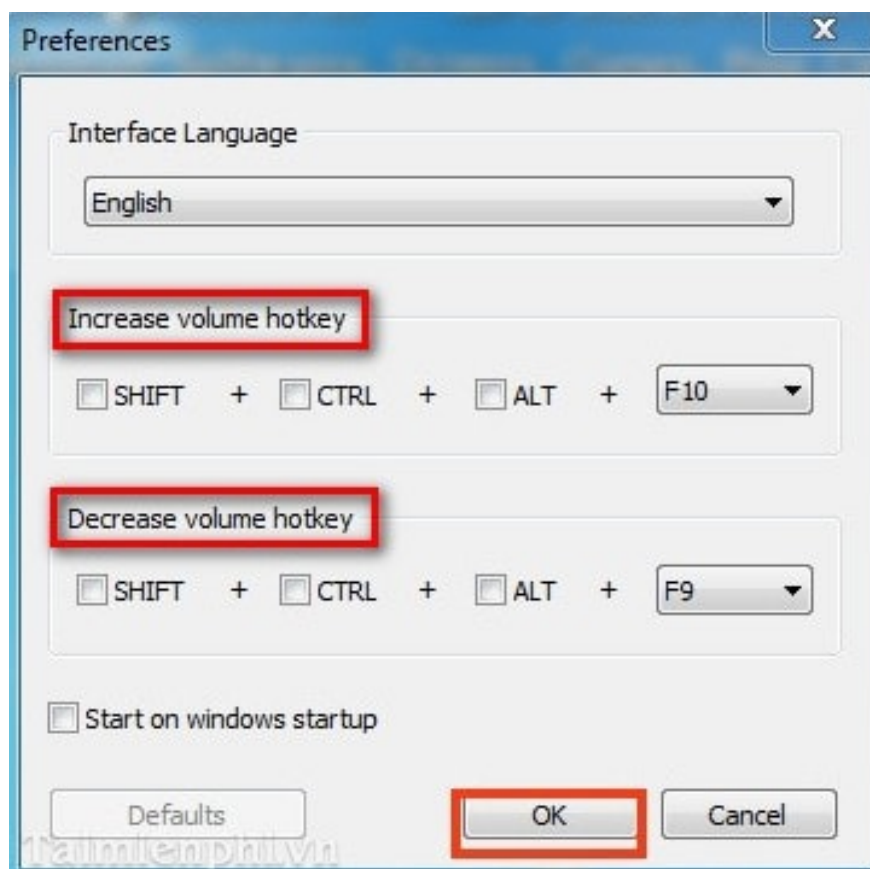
Preferences

Interface Language

English

Increase volume hotkey

SHIFT + CTRL + ALT + F10

Decrease volume hotkey

SHIFT + CTRL + ALT + F9

Start on windows startup

Defaults

OK

Cancel

Taimienphi.vn